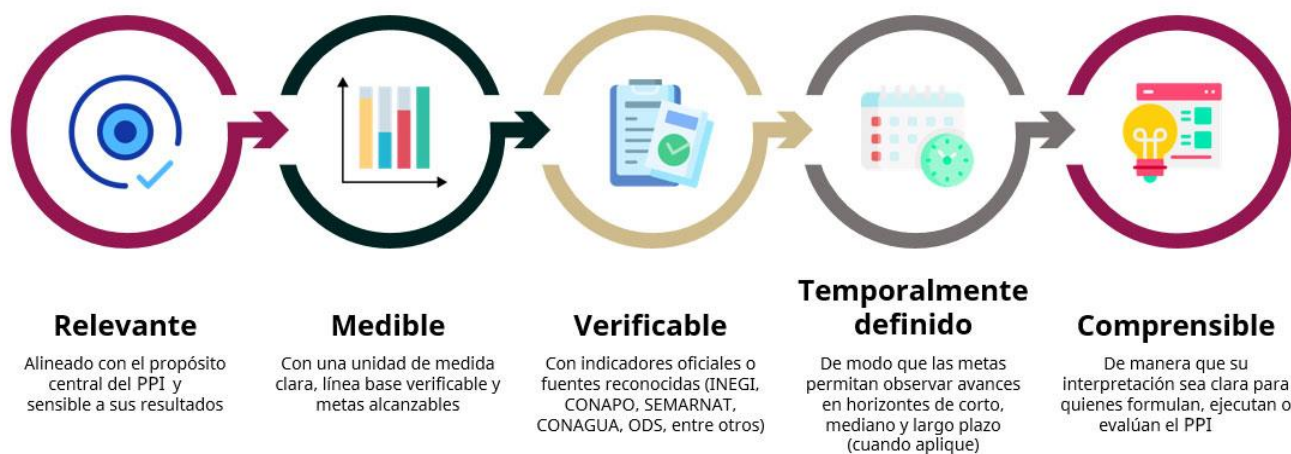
Relevante
Alineado con el propósito central del PPI y sensible a sus resultados

Medible
Con una unidad de medida clara, línea base verificable y metas alcanzables

Verificable
Con indicadores oficiales o fuentes reconocidas (INEGI, CONAPO, SEMARNAT, CONAGUA, ODS, entre otros)

Temporalmente definido
De modo que las metas permitan observar avances en horizontes de corto, mediano y largo plazo (cuando aplique)

Comprensible
De manera que su interpretación sea clara para quienes formulan, ejecutan o evalúan el PPI